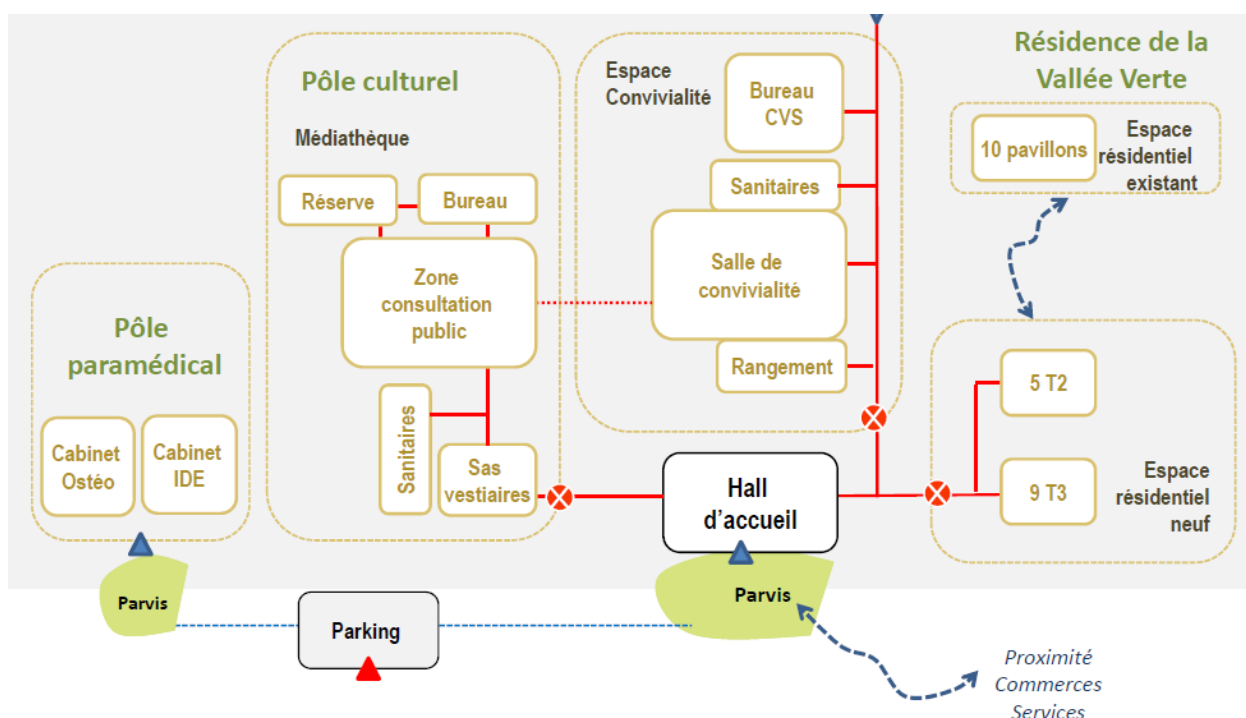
Pôle paramédical

Cabinet Ostéo

Cabinet IDE

Parvis

Pôle culturel

Médiathèque

Réserve

Bureau

Zone consultation public

Sanitaires

Sas vestiaires

Espace Convivialité

Bureau CVS

Sanitaires

Salle de convivialité

Rangement

Hall d'accueil

Parvis

Parking

Résidence de la Vallée Verte

10 pavillons

Espace résidentiel existant

5 T2

9 T3

Espace résidentiel neuf

Proximité Commerces Services